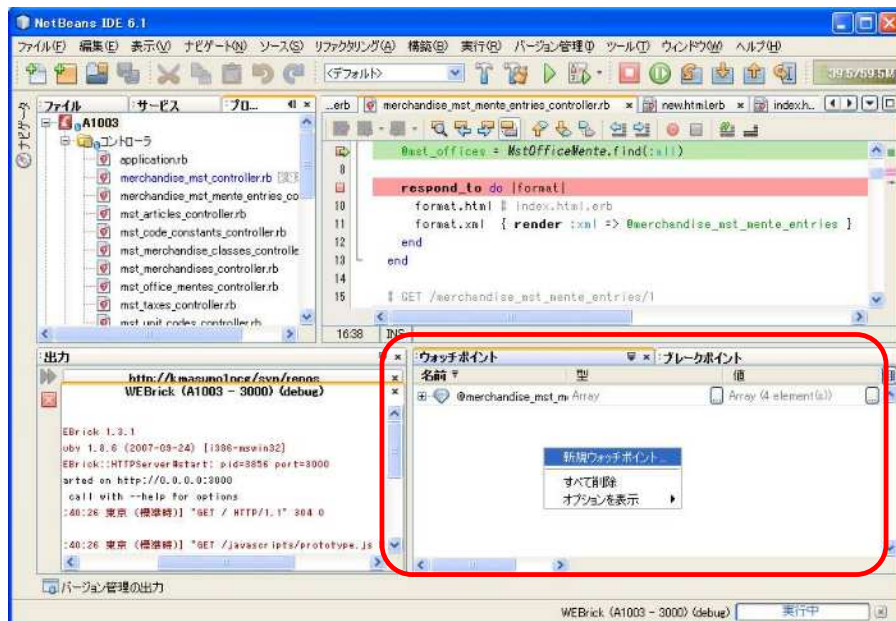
NetBeans IDE 6.1

ファイル(F) 編集(E) 表示(V) ナビゲート(N) ソース(S) リファクタリング(A) 構築(B) 実行(R) バージョン管理(I) ツール(T) ウィンドウ(W) ヘルプ(H)

<デフォルト>

39.5/59.5M

ナビゲータ

ファイル | サービス | プロ...

A1003
コントローラ
application.rb
merchandise_mst_controller.rb [変更]
merchandise_mst_mente_entries_co
mst_articles_controller.rb
mst_code_constants_controller.rb
mst_merchandise_classes_controlle
mst_merchandises_controller.rb
mst_office_mentes_controller.rb
mst_taxes_controller.rb
mst_unit_codes_controller.rb

...erb | merchandise_mst_mente_entries_controller.rb | new.html.erb | index.h...

@mst_offices = MstOfficeMente.find(:all)

respond_to do |format|
10 format.html # index.html.erb
11 format.xml { render :xml => @merchandise_mst_mente_entries }
12 end
13 end
14
15 # GET /merchandise_mst_mente_entries/1

16:38 | INS

出力

http://kmasumoto.../svn/repos
WEBrick (A1003 - 3000) (debug)

EBrick 1.3.1
uby 1.8.6 (2007-09-24) [i386-mswin32]
EBrick::HTTPServer#start: pid=3856 port=3000
arted on http://0.0.0.0:3000
call with --help for options
:40:26 東京 (標準時)] "GET / HTTP/1.1" 304 0

:40:26 東京 (標準時)] "GET /javascripts/prototype.js

ウォッチポイント | ブレークポイント

| 名前 | 型 | 値 |
|---|---|---|
| @merchandise_mst_m | Array | Array (4 element(s)) |

新規ウォッチポイント...
すべて削除
オプションを表示

バージョン管理の出力

WEBrick (A1003 - 3000) (debug) 実行中